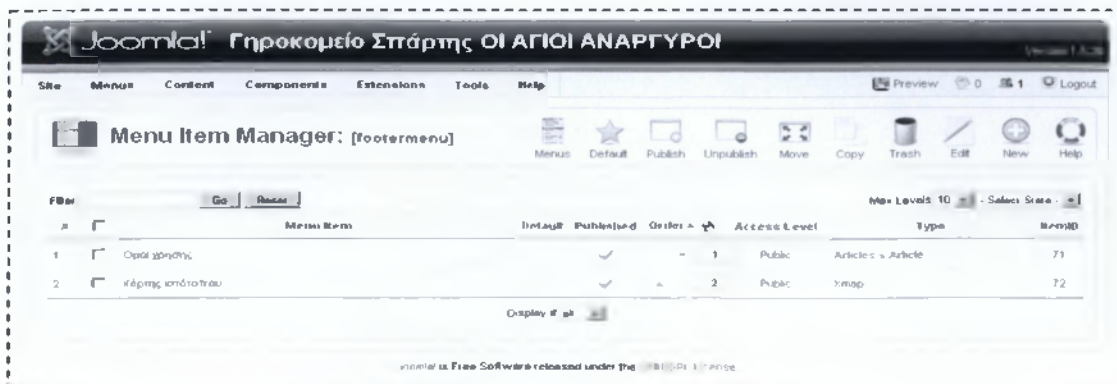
Joomla! Γηροκομείο Σπάρτης ΟΙ ΑΓΙΟΙ ΑΝΑΡΓΥΡΟΙ

Version 1.5.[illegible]

Site Menus Content Components Extensions Tools Help

Preview 0 1 Logout

Menu Item Manager: [footermenu]

Menus Default Publish Unpublish Move Copy Trash Edit New Help

Filter: Go Reset

Max Levels 10 - Select State -

| # | | Menu Item | Default | Published | Order | Access Level | Type | ItemID |
|---|---|---|---|---|---|---|---|---|
| 1 | | Όροι χρήσης | | ✓ | 1 | Public | Articles » Article | 71 |
| 2 | | Χάρτης ιστότοπου | | ✓ | 2 | Public | Xmap | 72 |

Display # all

Joomla! is Free Software released under the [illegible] License.